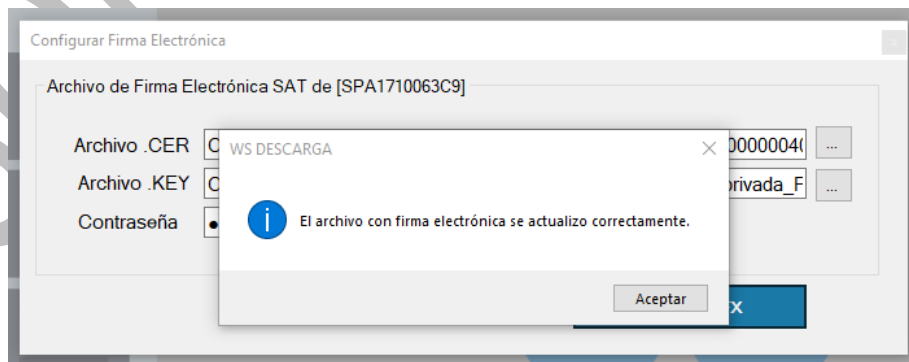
Configurar Firma Electrónica

Archivo de Firma Electrónica SAT de [SPA1710063C9]

Archivo .CER C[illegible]0000004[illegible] ...

Archivo .KEY C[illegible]privada_F ...

Contraseña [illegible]

WS DESCARGA

El archivo con firma electrónica se actualizo correctamente.

Aceptar

X